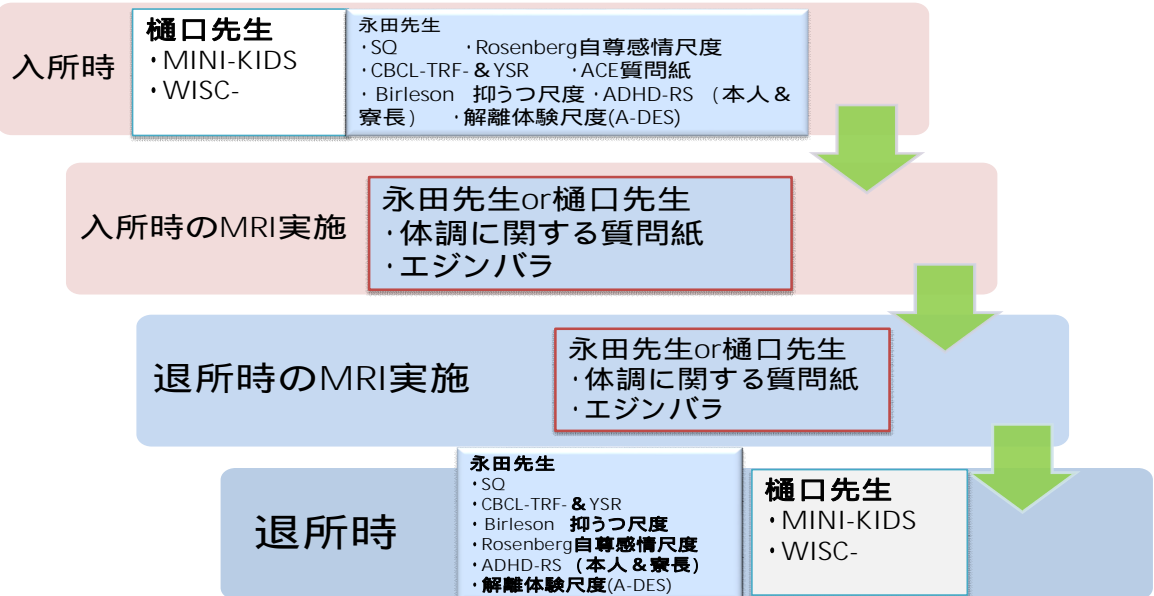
入所時

樋口先生
・MINI-KIDS
・WISC-

永田先生
・SQ　・Rosenberg自尊感情尺度
・CBCL-TRF-＆YSR　・ACE質問紙
・Birleson 抑うつ尺度・ADHD-RS （本人＆寮長）　・解離体験尺度(A-DES)

入所時のMRI実施

永田先生or樋口先生
・体調に関する質問紙
・エジンバラ

退所時のMRI実施

永田先生or樋口先生
・体調に関する質問紙
・エジンバラ

退所時

永田先生
・SQ
・CBCL-TRF-＆YSR
・Birleson 抑うつ尺度
・Rosenberg自尊感情尺度
・ADHD-RS （本人＆寮長）
・解離体験尺度(A-DES)

樋口先生
・MINI-KIDS
・WISC-